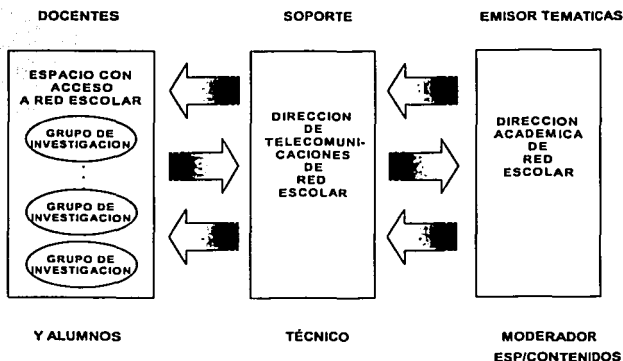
DOCENTES

SOPORTE

EMISOR TEMATICAS

ESPACIO CON ACCESO A RED ESCOLAR

GRUPO DE INVESTIGACION

GRUPO DE INVESTIGACION

GRUPO DE INVESTIGACION

DIRECCION DE TELECOMUNICACIONES DE RED ESCOLAR

DIRECCION ACADEMICA DE RED ESCOLAR

Y ALUMNOS

TÉCNICO

MODERADOR ESP/CONTENIDOS